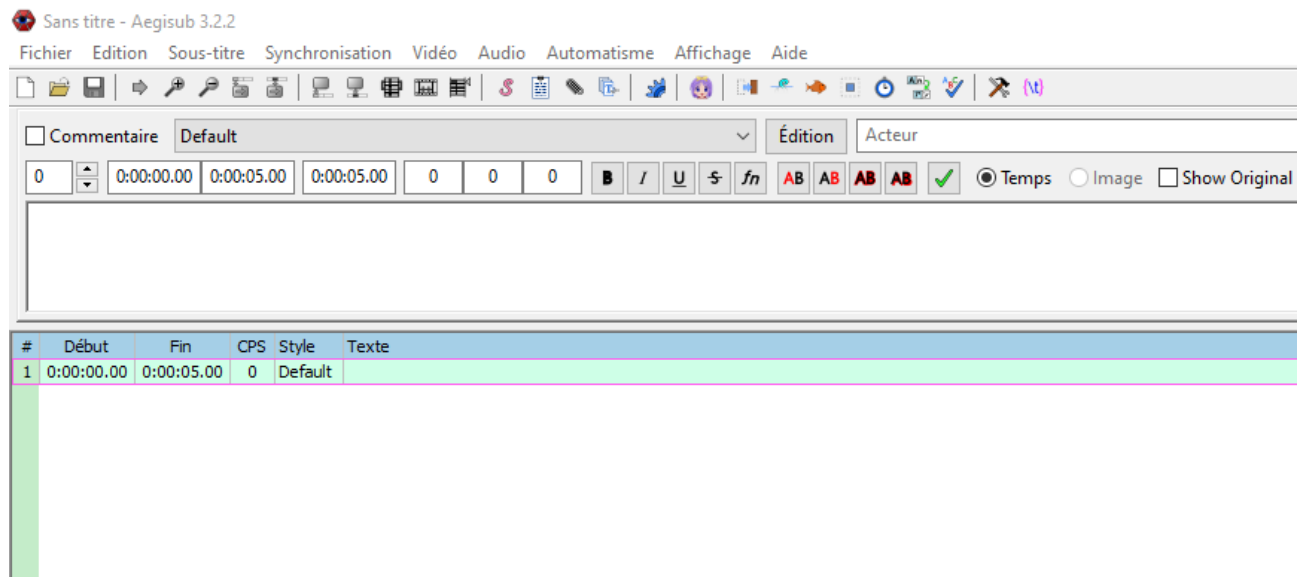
Sans titre - Aegisub 3.2.2

Fichier Edition Sous-titre Synchronisation Vidéo Audio Automatisme Affichage Aide

Commentaire Default Édition Acteur

0 0:00:00.00 0:00:05.00 0:00:05.00 0 0 0 B I U S fn AB AB AB AB Temps Image Show Original

| # | Début | Fin | CPS | Style | Texte |
|---|---|---|---|---|---|
| 1 | 0:00:00.00 | 0:00:05.00 | 0 | Default | |